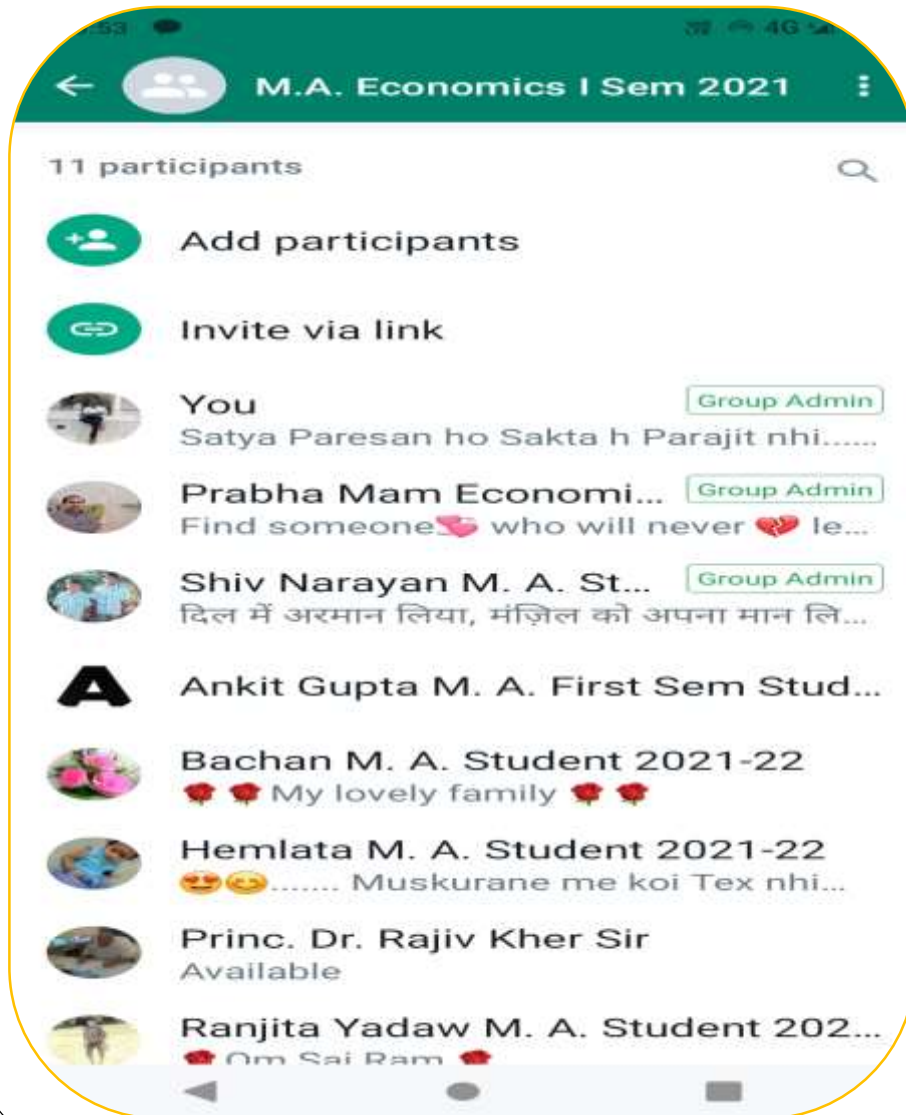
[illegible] 4G

M.A. Economics I Sem 2021

11 participants

Add participants

Invite via link

You
Group Admin
Satya Paresan ho Sakta h Parajit nhi......

Prabha Mam Economi...
Group Admin
Find someone💘 who will never 💔 le...

Shiv Narayan M. A. St...
Group Admin
दिल में अरमान लिया, मंज़िल को अपना मान लि...

A
Ankit Gupta M. A. First Sem Stud...

Bachan M. A. Student 2021-22
🌹🌹 My lovely family 🌹🌹

Hemlata M. A. Student 2021-22
😍😊....... Muskurane me koi Tex nhi...

Princ. Dr. Rajiv Kher Sir
Available

Ranjita Yadaw M. A. Student 202...
🌹 Om Sai Ram 🌹